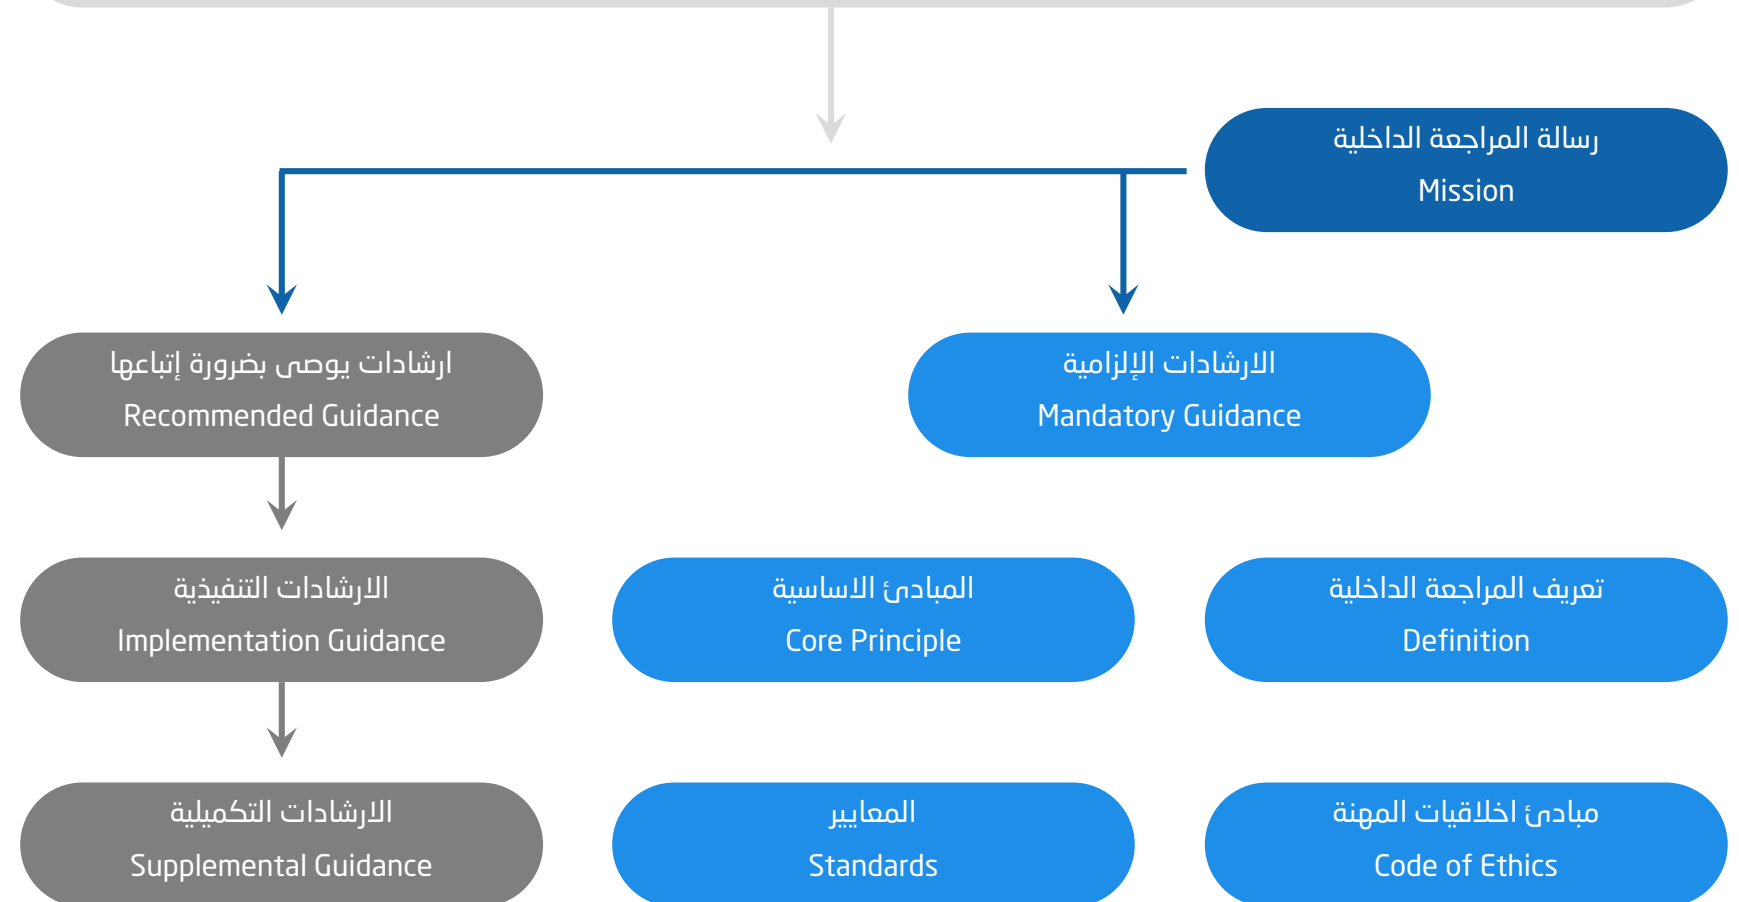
رسالة المراجعة الداخلية
Mission

الارشادات الإلزامية
Mandatory Guidance

ارشادات يوصى بضرورة إتباعها
Recommended Guidance

تعريف المراجعة الداخلية
Definition

المبادئ الاساسية
Core Principle

الارشادات التنفيذية
Implementation Guidance

مبادئ اخلاقيات المهنة
Code of Ethics

المعايير
Standards

الارشادات التكميلية
Supplemental Guidance